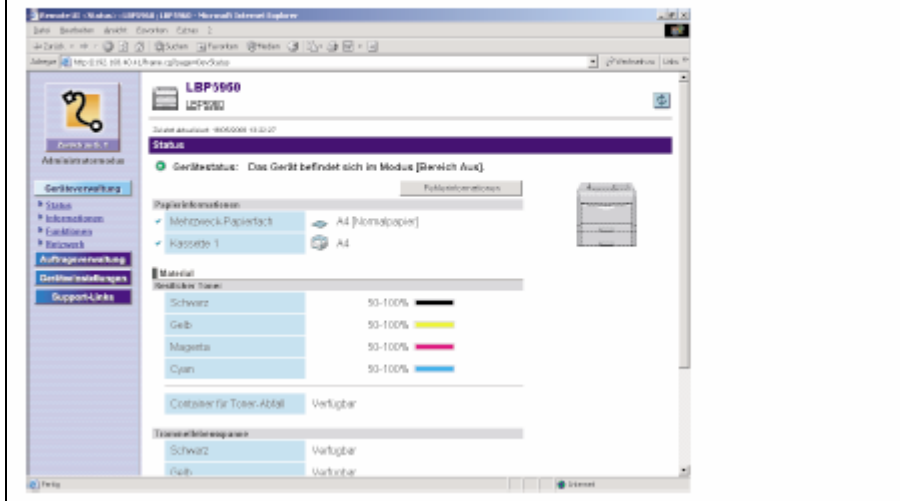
Remote UI : Status : LBP5960 | LBP5960 - Microsoft Internet Explorer

Datei Bearbeiten Ansicht Favoriten Extras ?

Zurück Suchen Favoriten Medien

Adresse http://192.168.40.41/frame.cgi?page=DevStatus Wechseln zu Links

LBP5960
LBP5960

Zuletzt aktualisiert: 18/05/2005 13:32:27

Status

Administratormodus

Geräteverwaltung
Status
Informationen
Funktionen
Netzwerk
Auftragsverwaltung
Geräteeinstellungen
Support-Links

Gerätestatus: Das Gerät befindet sich im Modus [Bereich Aus].

Fehlerinformationen

Papierinformationen

| | | |
|---|---|---|
| ✓ | Mehrzweck-Papierfach | A4 [Normalpapier] |
| ✓ | Kassette 1 | A4 |

Material

Restlicher Toner

| | |
|---|---|
| Schwarz | 50-100% |
| Gelb | 50-100% |
| Magenta | 50-100% |
| Cyan | 50-100% |

| | |
|---|---|
| Container für Toner-Abfall | Verfügbar |

Trommelfeldersparnis

| | |
|---|---|
| Schwarz | Verfügbar |
| Gelb | Verfügbar |

Fertig Internet